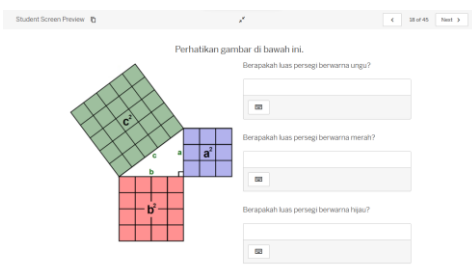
Student Screen Preview

< 38 of 45 Next >

Perhatikan gambar di bawah ini.

$c^2$

c

a

$a^2$

b

$b^2$

Berapakah luas persegi berwarna ungu?

Berapakah luas persegi berwarna merah?

Berapakah luas persegi berwarna hijau?